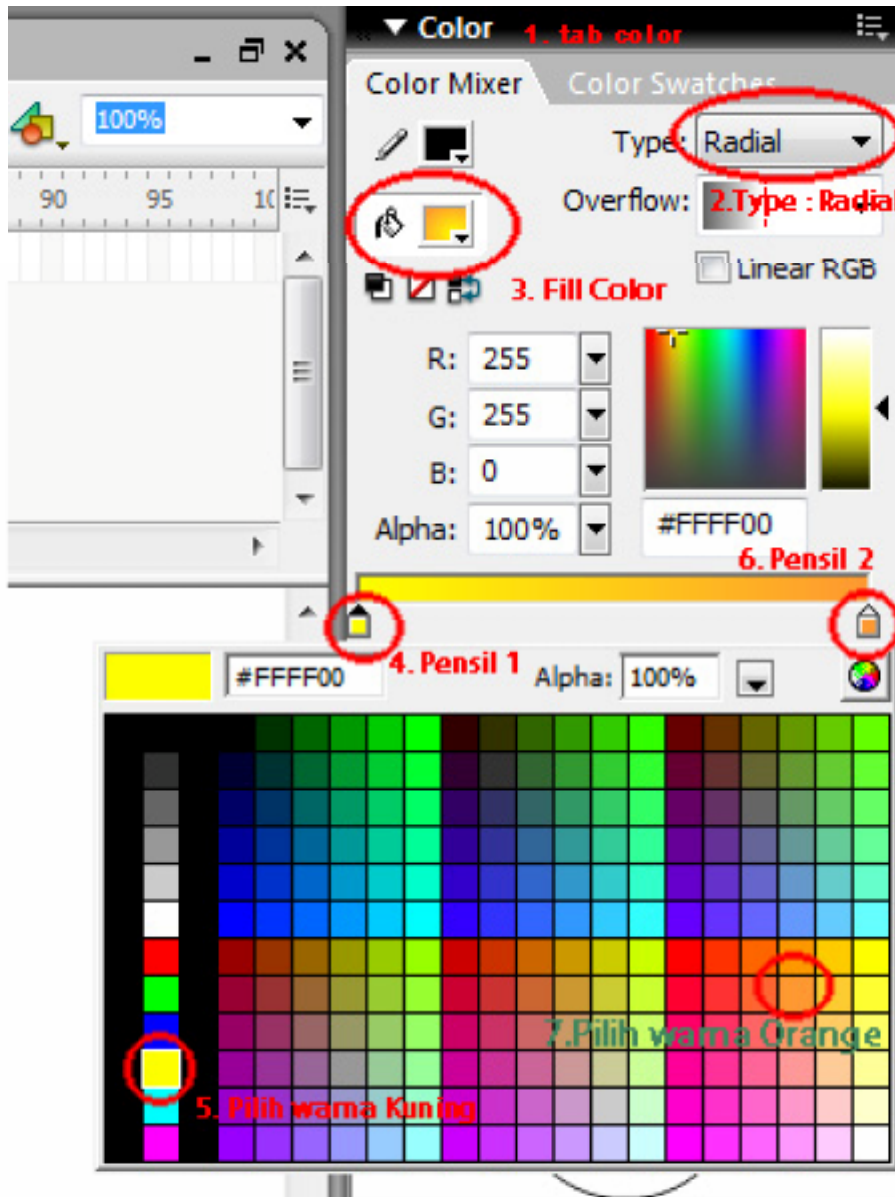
100%

90 95 10

Color 1. tab color

Color Mixer Color Swatches

Type: Radial

Overflow: 2.Type : Radial

Linear RGB

3. Fill Color

R: 255

G: 255

B: 0

Alpha: 100%

#FFFF00

6. Pensil 2

4. Pensil 1

#FFFF00 Alpha: 100%

7.Pilih warna Orange

5. Pilih warna Kuning